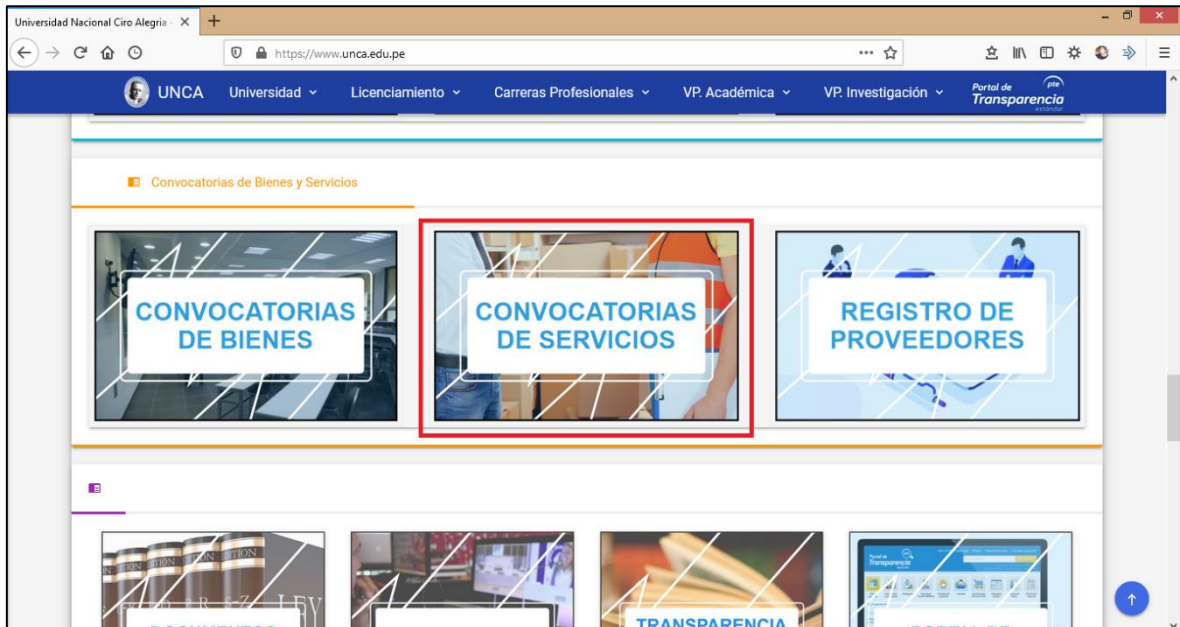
Universidad Nacional Ciro Alegria - ×

https://www.unca.edu.pe

UNCA Universidad Licenciamiento Carreras Profesionales VP. Académica VP. Investigación Portal de Transparencia estándar pte

Convocatorias de Bienes y Servicios

CONVOCATORIAS DE BIENES

CONVOCATORIAS DE SERVICIOS

REGISTRO DE PROVEEDORES

TRANSPARENCIA

Portal de Transparencia